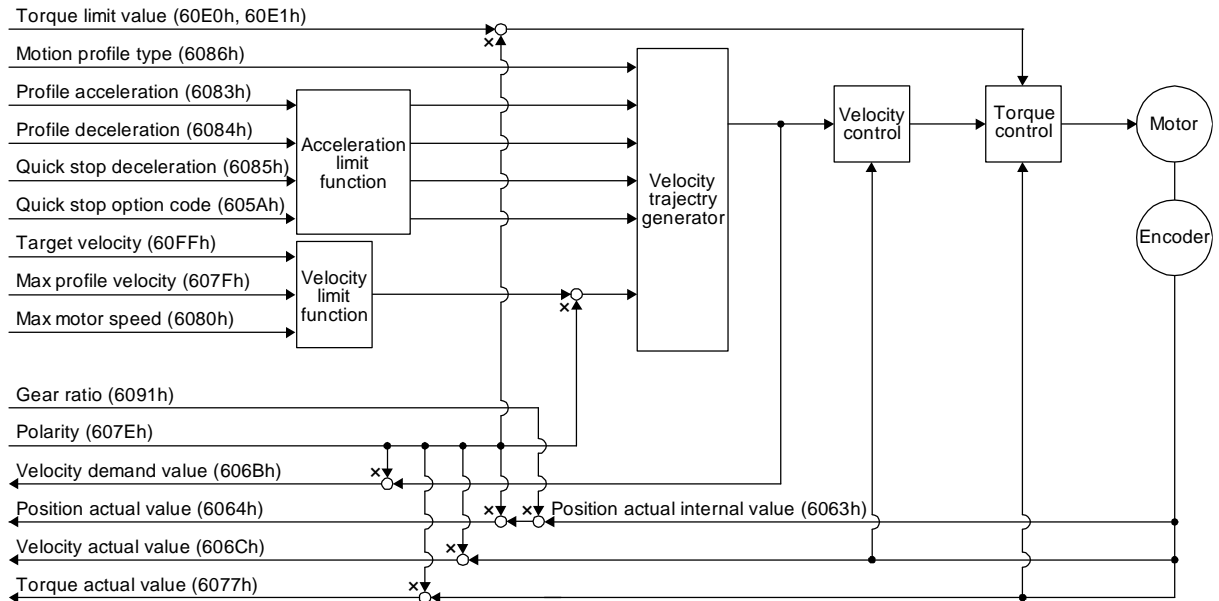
Torque limit value (60E0h, 60E1h)

Motion profile type (6086h)

Profile acceleration (6083h)

Profile deceleration (6084h)

Quick stop deceleration (6085h)

Quick stop option code (605Ah)

Acceleration limit function

Target velocity (60FFh)

Max profile velocity (607Fh)

Max motor speed (6080h)

Velocity limit function

Velocity trajectry generator

Velocity control

Torque control

Motor

Encoder

Gear ratio (6091h)

Polarity (607Eh)

Velocity demand value (606Bh)

Position actual value (6064h)

Position actual internal value (6063h)

Velocity actual value (606Ch)

Torque actual value (6077h)

×

×

×

×

×

×

×